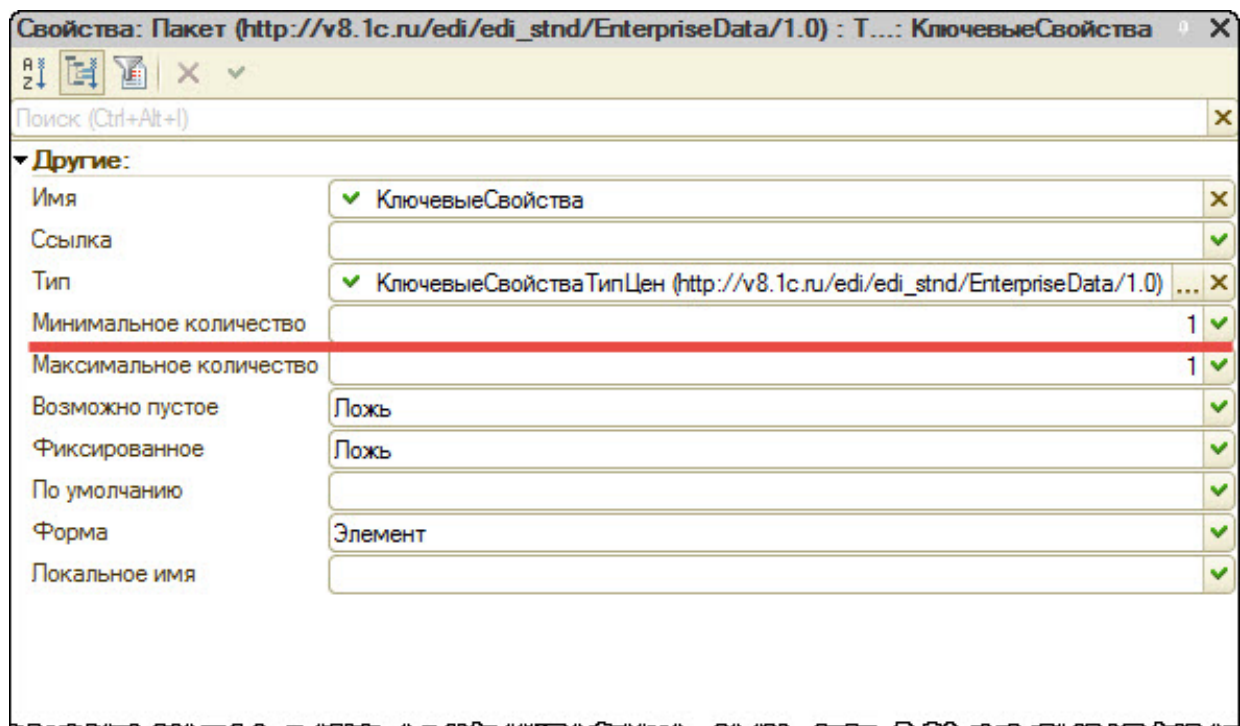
Свойства: Пакет (http://v8.1c.ru/edi/edi_stnd/EnterpriseData/1.0) : Т...: КлючевыеСвойства

Поиск (Ctrl+Alt+I)

Другие:

| | |
|---|---|
| Имя | КлючевыеСвойства |
| Ссылка | |
| Тип | КлючевыеСвойстваТипЦен (http://v8.1c.ru/edi/edi_stnd/EnterpriseData/1.0) ... |
| Минимальное количество | 1 |
| Максимальное количество | 1 |
| Возможно пустое | Ложь |
| Фиксированное | Ложь |
| По умолчанию | |
| Форма | Элемент |
| Локальное имя | |